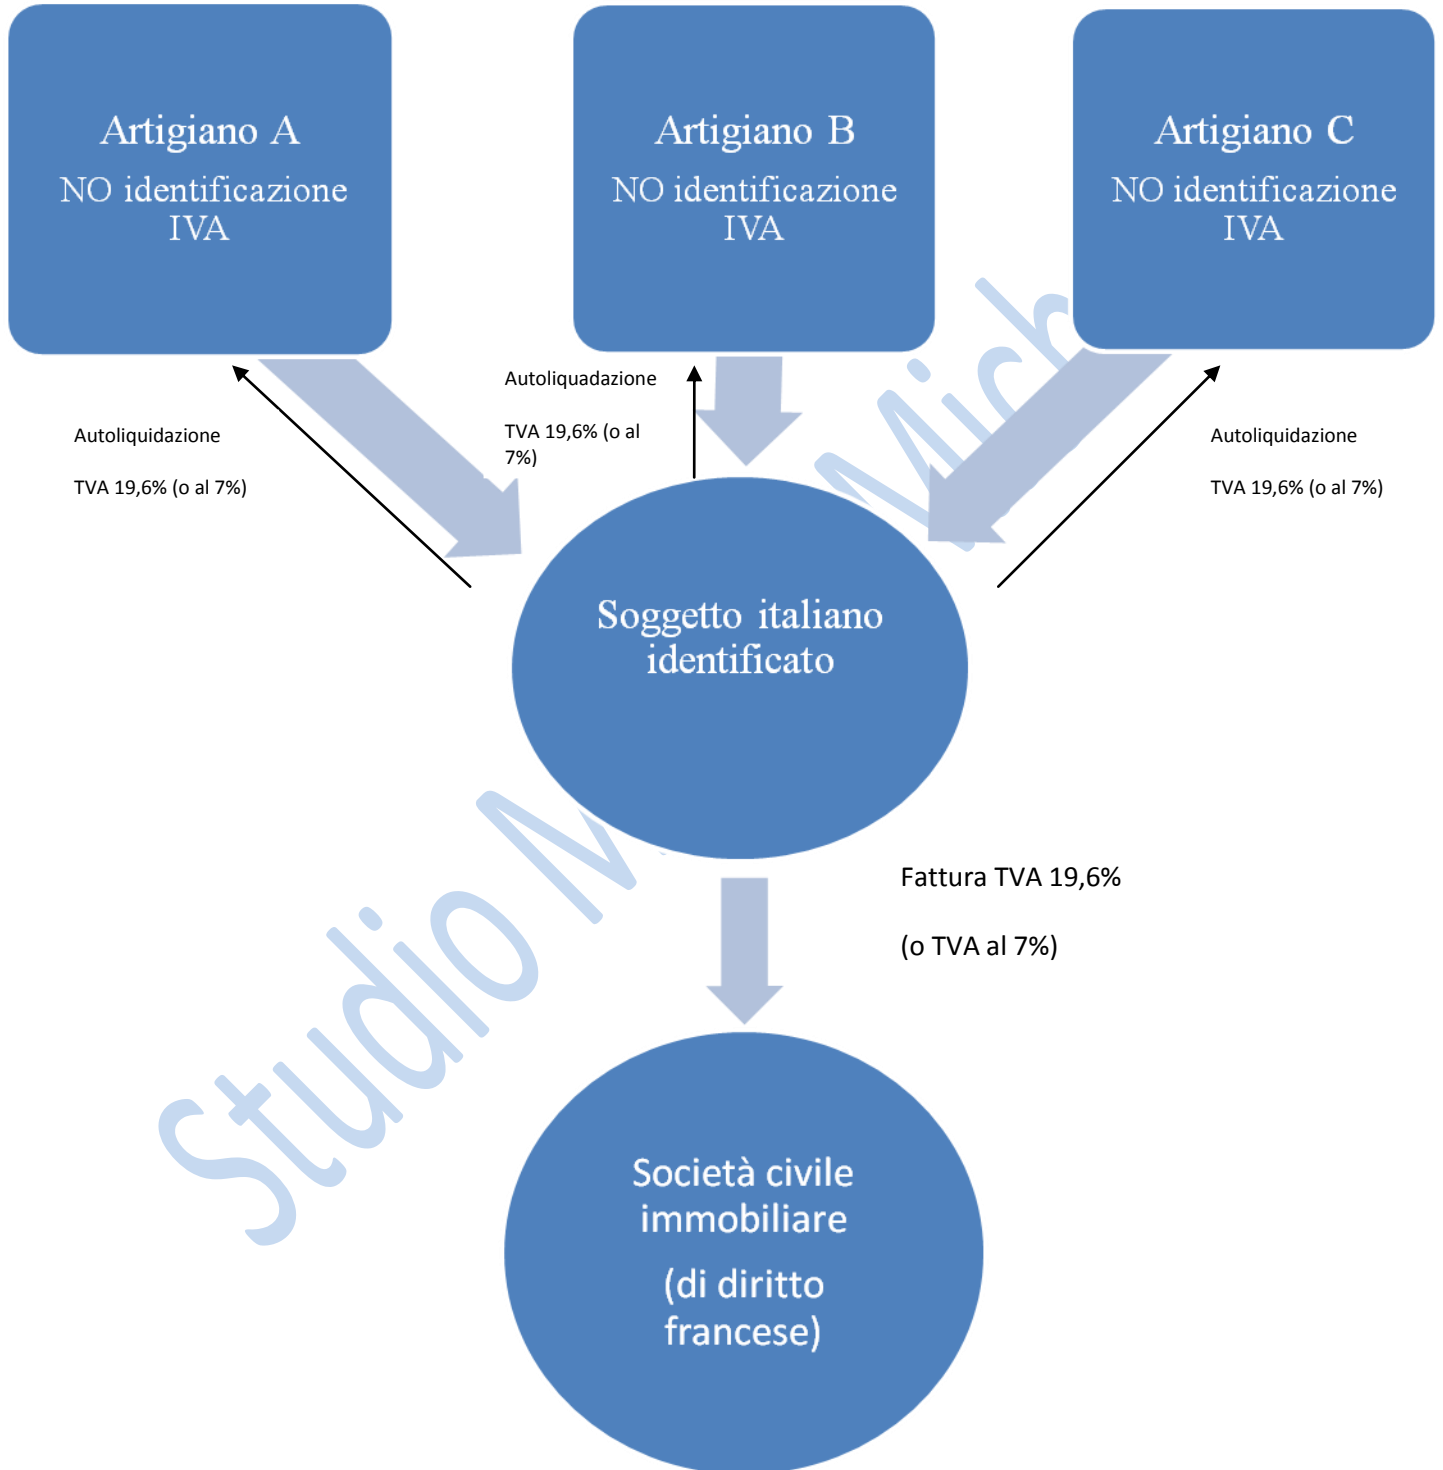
Artigiano A
NO identificazione IVA

Artigiano B
NO identificazione IVA

Artigiano C
NO identificazione IVA

Autoliquidazione

TVA 19,6% (o al 7%)

Autoliquadazione

TVA 19,6% (o al 7%)

Autoliquidazione

TVA 19,6% (o al 7%)

Soggetto italiano identificato

Fattura TVA 19,6%

(o TVA al 7%)

Società civile immobiliare

(di diritto francese)

Studio M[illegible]Mich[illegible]